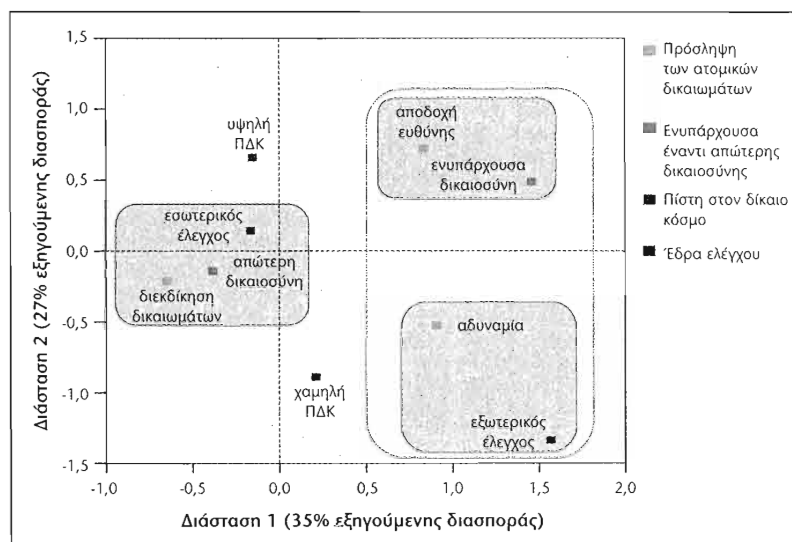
1,5
1,0
0,5
0,0
-0,5
-1,0
-1,5

Διάσταση 2 (27% εξηγούμενης διασποράς)

υψηλή ΠΔΚ

αποδοχή ευθύνης

ενυπάρχουσα δικαιοσύνη

εσωτερικός έλεγχος

απώτερη δικαιοσύνη

διεκδίκηση δικαιωμάτων

αδυναμία

χαμηλή ΠΔΚ

εξωτερικός έλεγχος

-1,0
-0,5
0,0
0,5
1,0
1,5
2,0

Διάσταση 1 (35% εξηγούμενης διασποράς)

Πρόσληψη των ατομικών δικαιωμάτων

Ενυπάρχουσα έναντι απώτερης δικαιοσύνης

Πίστη στον δίκαιο κόσμο

Έδρα ελέγχου